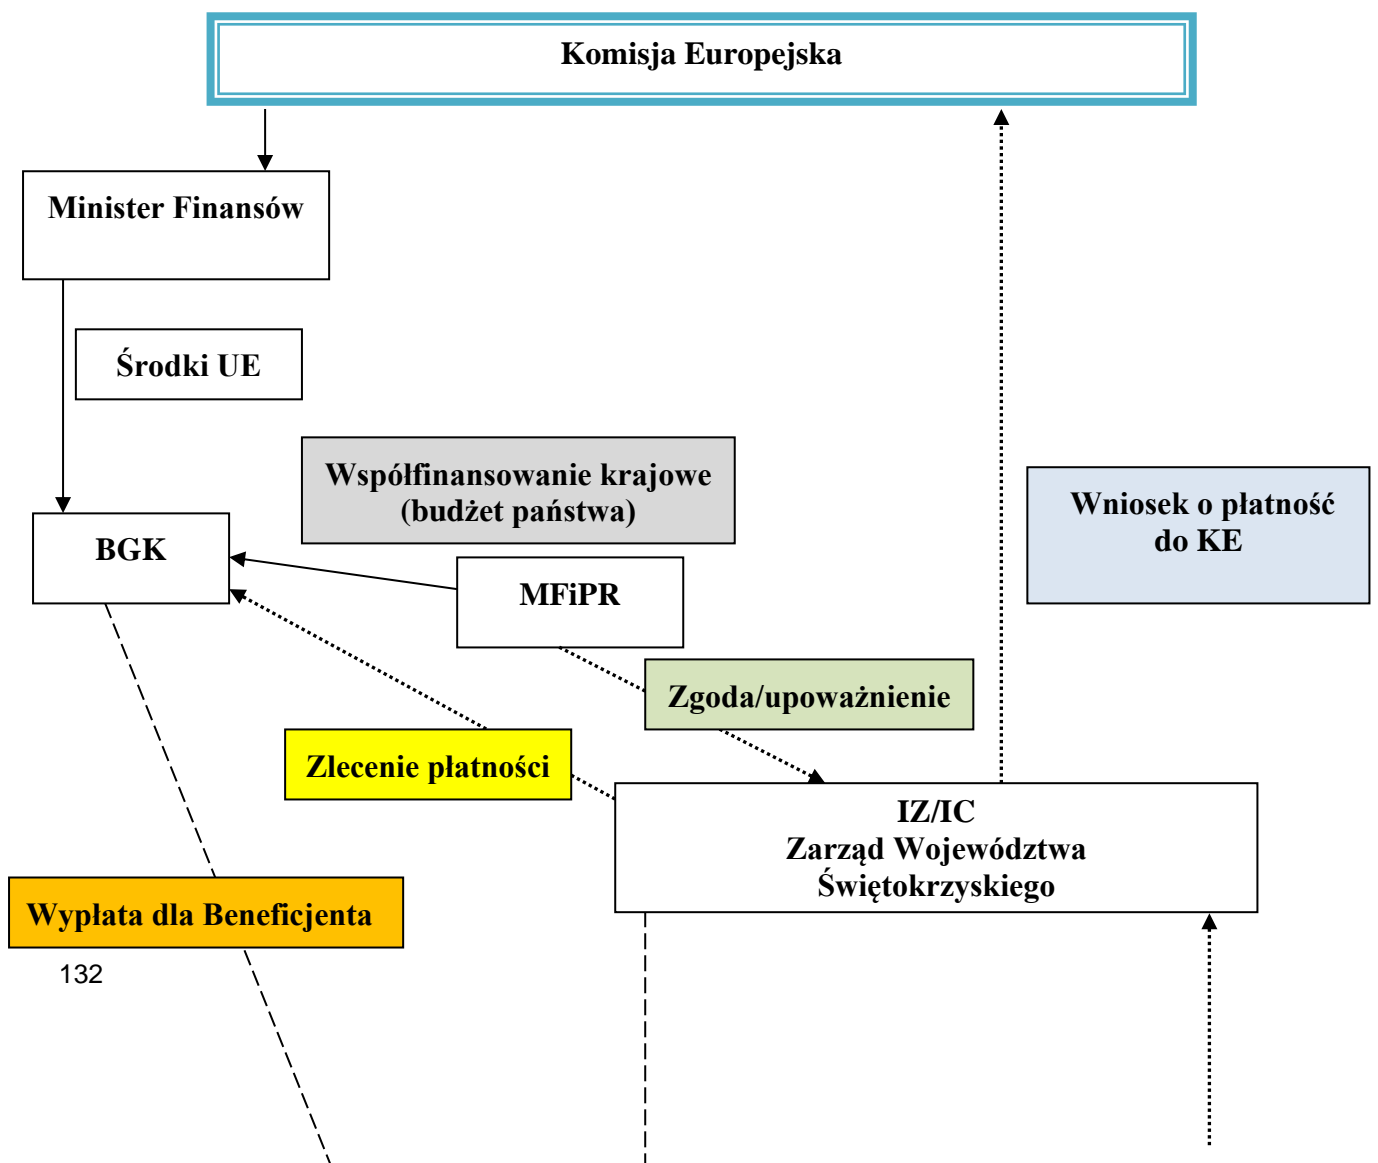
Komisja Europejska

Minister Finansów

Środki UE

Współfinansowanie krajowe (budżet państwa)

Wniosek o płatność do KE

BGK

MFiPR

Zgoda/upoważnienie

Zlecenie płatności

IZ/IC
Zarząd Województwa Świętokrzyskiego

Wypłata dla Beneficjenta

132